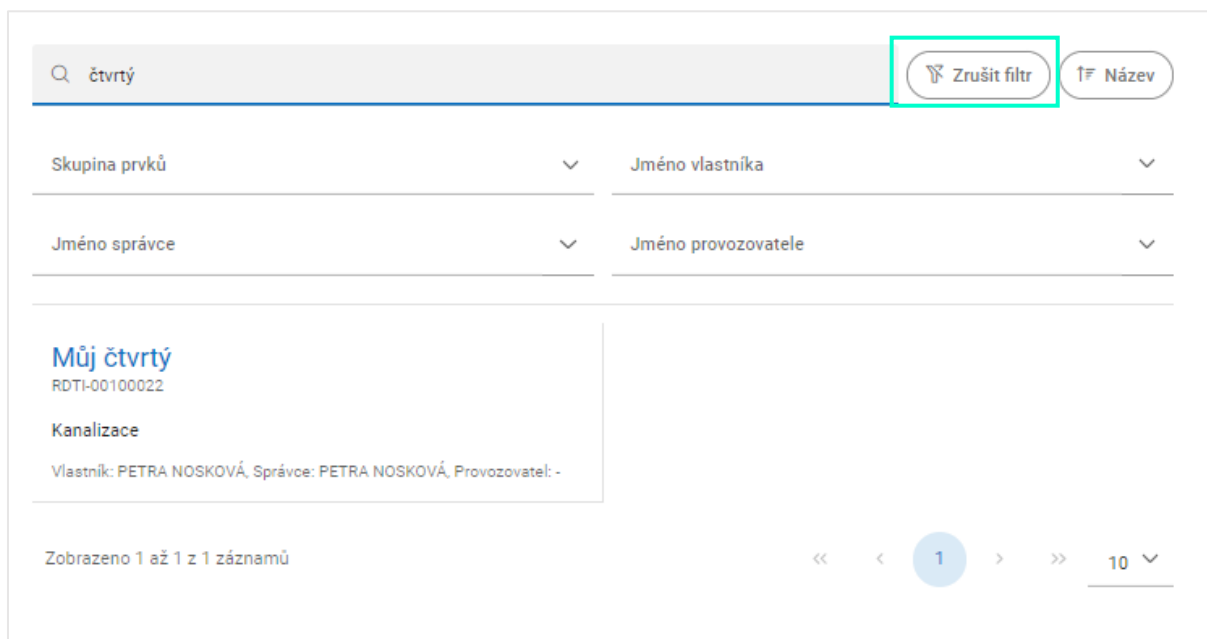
čtvrtý

Zrušit filtr

Název

Skupina prvků

Jméno vlastníka

Jméno správce

Jméno provozovatele

Můj čtvrtý
RDTI-00100022

Kanalizace

Vlastník: PETRA NOSKOVÁ, Správce: PETRA NOSKOVÁ, Provozovatel: -

Zobrazeno 1 až 1 z 1 záznamů

« ‹ 1 › »

10